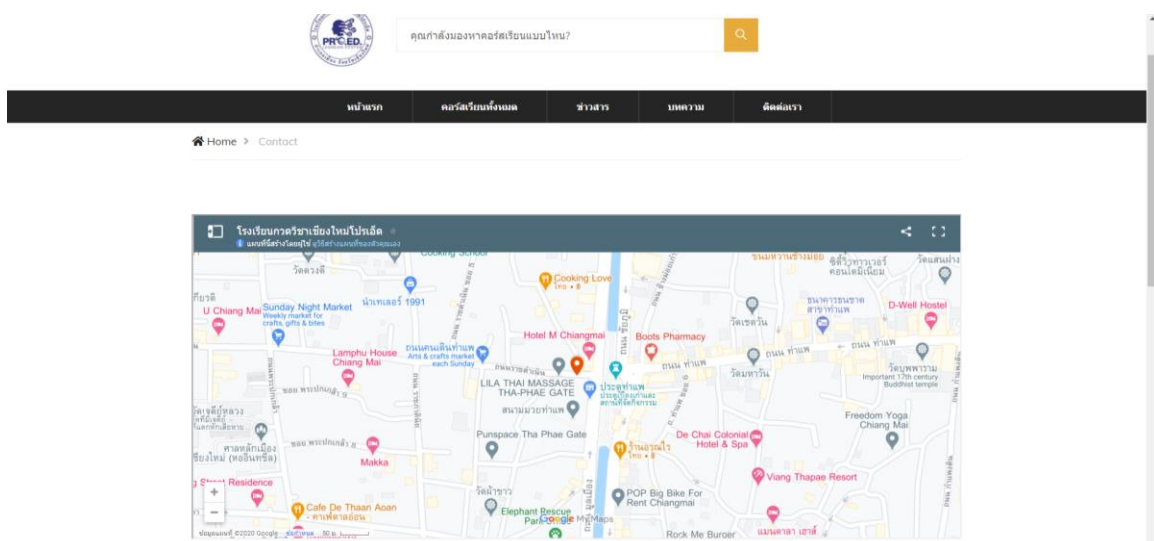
PROCED.

คุณกำลังมองหาคอร์สเรียนแบบไหน?

หน้าแรก คอร์สเรียนทั้งหมด ข่าวสาร บทความ ติดต่อเรา

Home > Contoct

โรงเรียนกวดวิชาเชียงใหม่โปรเอ็ด
แผนที่นี้สร้างโดยผู้ใช้ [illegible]

Cooking School
วัดดวงดี
นาฬิกา 1991
Cooking Love
U Chiang Mai
Sunday Night Market
Weekly market for crafts, gifts & bites
Hotel M Chiangmai
Boots Pharmacy
วัดเชตวัน
ธนาคารธนชาต
D-Well Hostel
Lamphu House Chiang Mai
ถนนคนเดินท่าแพ
Arts & crafts market each Sunday
ถนน ท่าแพ
วัดมหาวัน
วัดบุพพาราม
Important 17th century Buddhist temple
LILA THAI MASSAGE THA-PHAE GATE
ประตูท่าแพ
สนามมวยท่าแพ
Freedom Yoga Chiang Mai
Punspace Tha Phae Gate
De Chai Colonial Hotel & Spa
ร้านอาหาร
Makka
Viang Thapae Resort
Residence
POP Big Bike For Rent Chiangmai
Cafe De Thaan Aoan
Elephant Rescue Park
Google My Maps
Rock Me Burger
ข้อมูลแผนที่ ©2020 Google